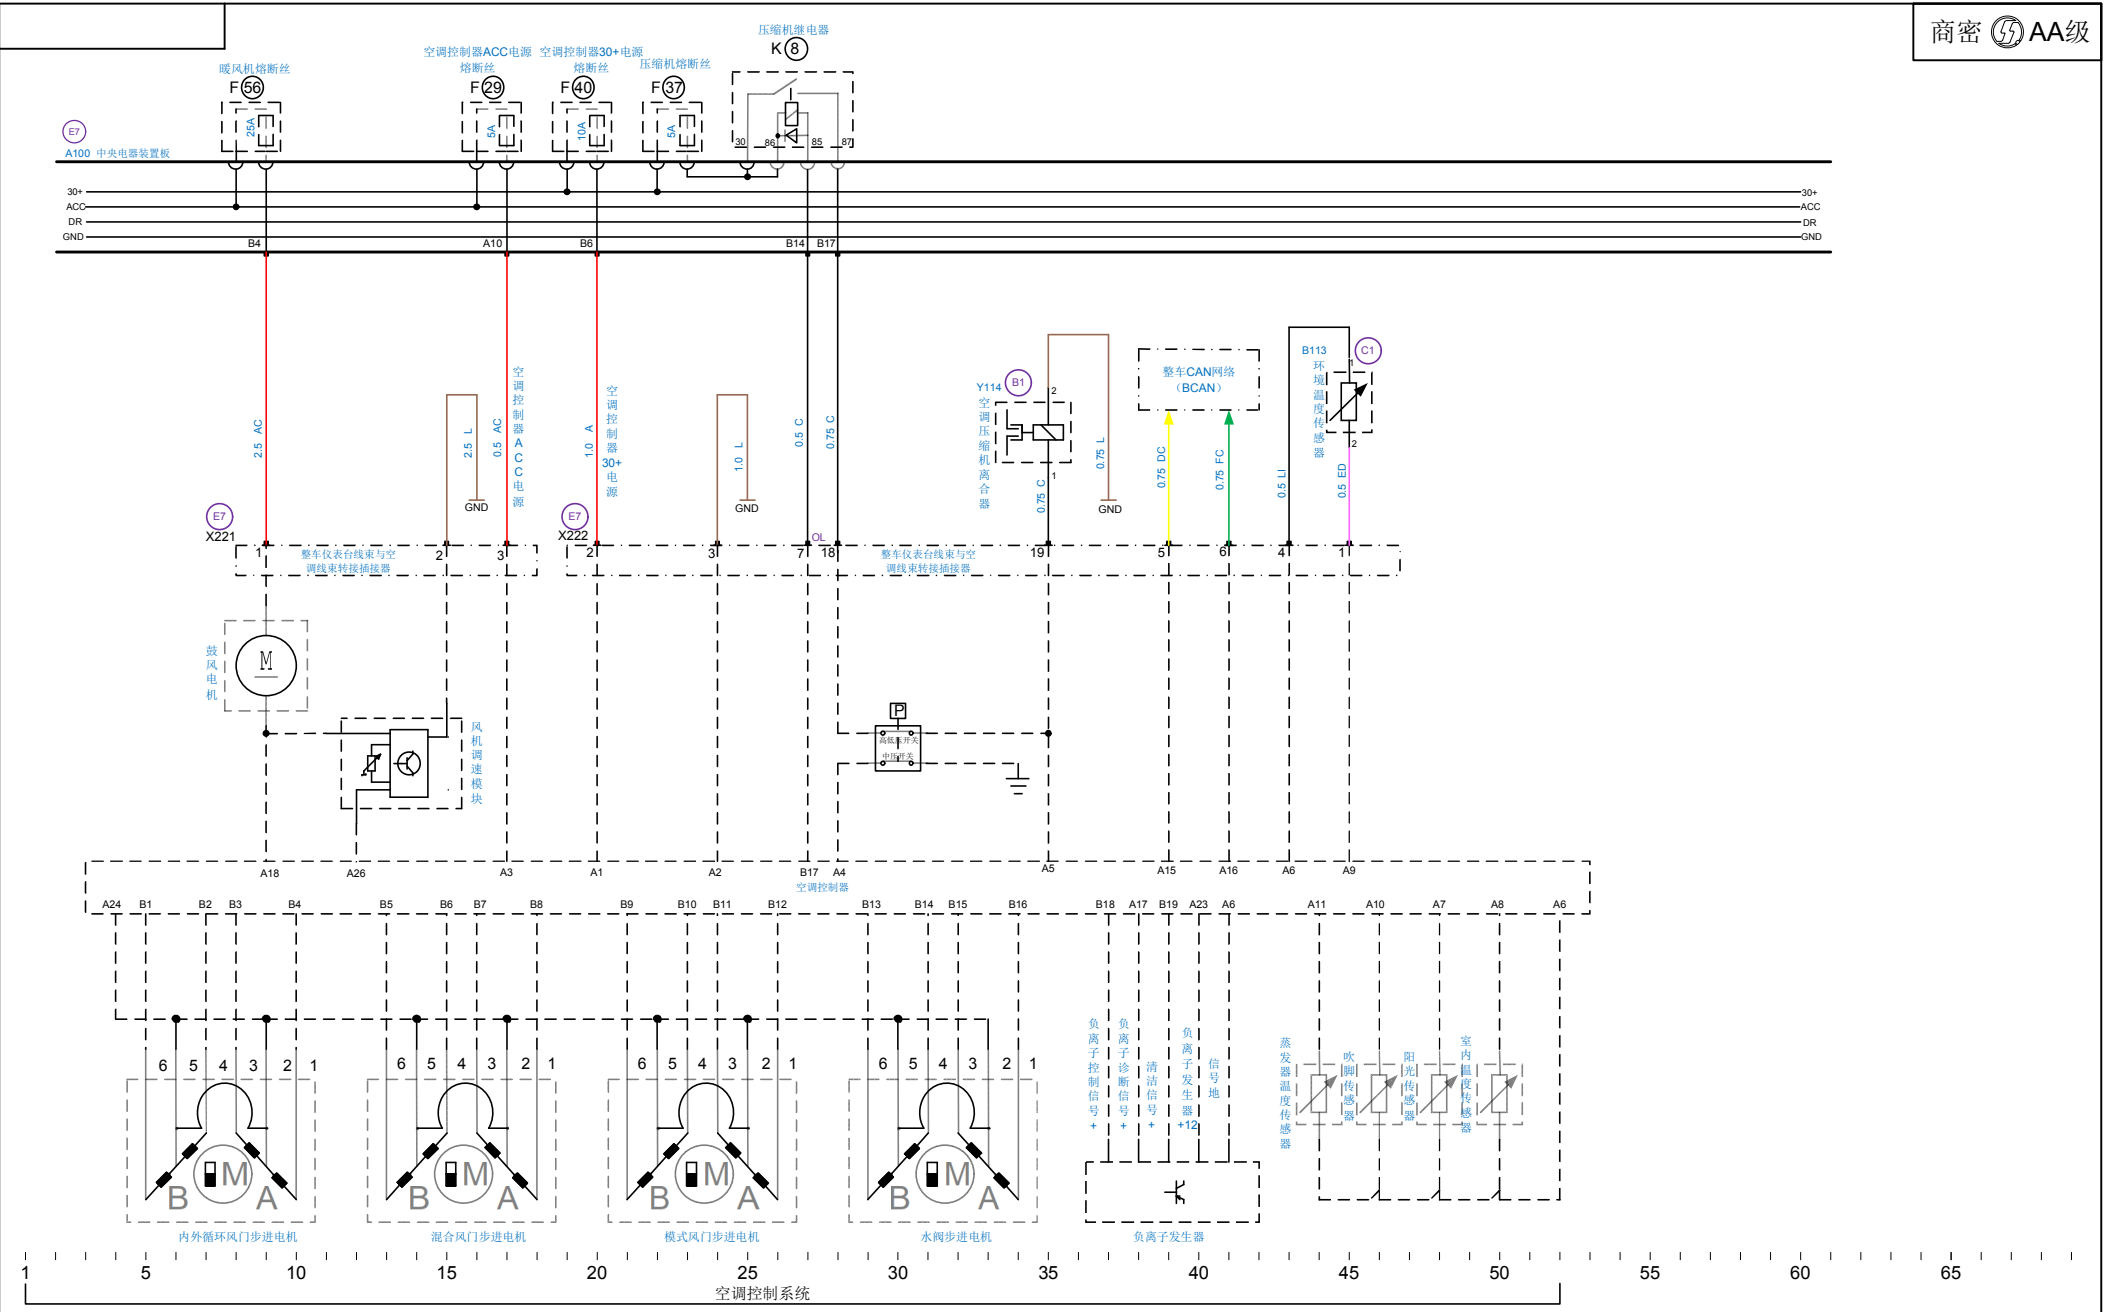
商密 AA级

压缩机继电器
K 8
空调控制器ACC电源熔断丝 空调控制器30+电源熔断丝
暖风机熔断丝 压缩机熔断丝
F 56 F 29 F 40 F 37
25A 5A 10A 5A
30 86 85 87
E7
A100 中央电器装置板
30+ ACC DR GND
B4 A10 B6 B14 B17
30+ ACC DR GND

2.5 AC
2.5 L
0.5 AC 空调控制器ACC电源
1.0 A 空调控制器30+电源
1.0 L
0.5 C
0.75 C
GND GND
Y114 B1 空调压缩机离合器
2 1
0.75 C
0.75 L
GND
整车CAN网络（BCAN）
0.75 DC
0.75 FC
B113 C1 环境温度传感器
1 2
0.5 LI
0.5 ED

E7 X221
E7 X222
OL
1 整车仪表台线束与空调线束转接插接器 2 3
2 3 7 18 整车仪表台线束与空调线束转接插接器 19 5 6 4 1

鼓风电机 M
风机调速模块
P
高低压开关
中压开关

A18 A26 A3 A1 A2 B17 A4 A5 A15 A16 A6 A9
空调控制器
A24 B1 B2 B3 B4 B5 B6 B7 B8 B9 B10 B11 B12 B13 B14 B15 B16 B18 A17 B19 A23 A6 A11 A10 A7 A8 A6

6 5 4 3 2 1
6 5 4 3 2 1
6 5 4 3 2 1
6 5 4 3 2 1
M B A
M B A
M B A
M B A
内外循环风门步进电机
混合风门步进电机
模式风门步进电机
水阀步进电机

负离子控制信号+
负离子诊断信号+
清洁信号+
负离子发生器+12
信号地
负离子发生器

蒸发器温度传感器
吹脚传感器
阳光传感器
室内温度传感器

1 5 10 15 20 25 30 35 40 45 50 55 60 65
空调控制系统